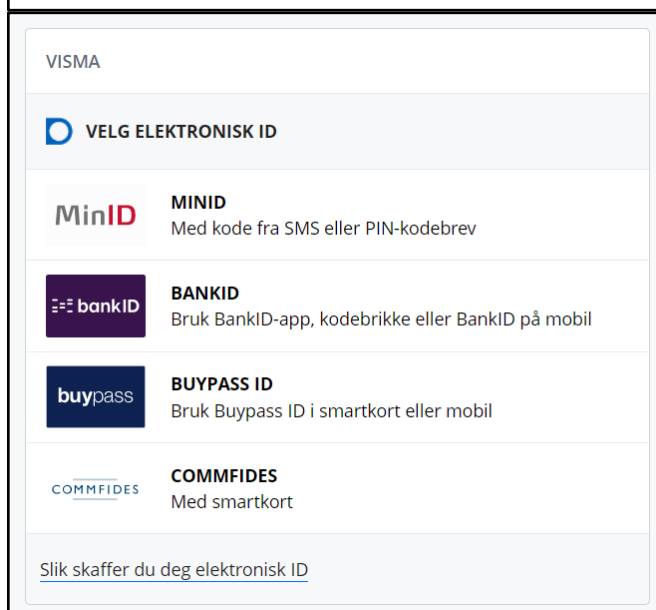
VISMA

VELG ELEKTRONISK ID

MinID

MINID
Med kode fra SMS eller PIN-kodebrev

bankID

BANKID
Bruk BankID-app, kodebrikke eller BankID på mobil

buypass

BUYPASS ID
Bruk Buypass ID i smartkort eller mobil

COMMFIDES

COMMFIDES
Med smartkort

Slik skaffer du deg elektronisk ID